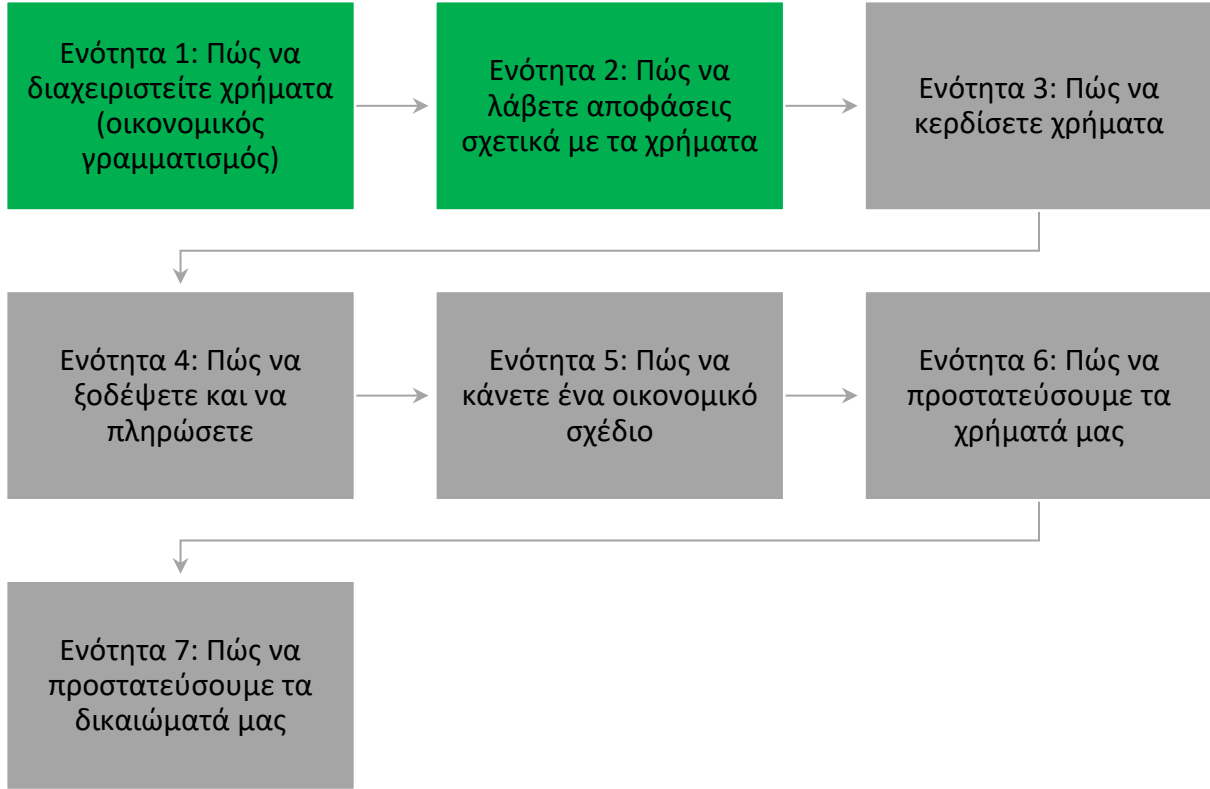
Ενότητα 1: Πώς να διαχειριστείτε χρήματα (οικονομικός γραμματισμός)

Ενότητα 2: Πώς να λάβετε αποφάσεις σχετικά με τα χρήματα

Ενότητα 3: Πώς να κερδίσετε χρήματα

Ενότητα 4: Πώς να ξοδέψετε και να πληρώσετε

Ενότητα 5: Πώς να κάνετε ένα οικονομικό σχέδιο

Ενότητα 6: Πώς να προστατεύσουμε τα χρήματά μας

Ενότητα 7: Πώς να προστατεύσουμε τα δικαιώματά μας